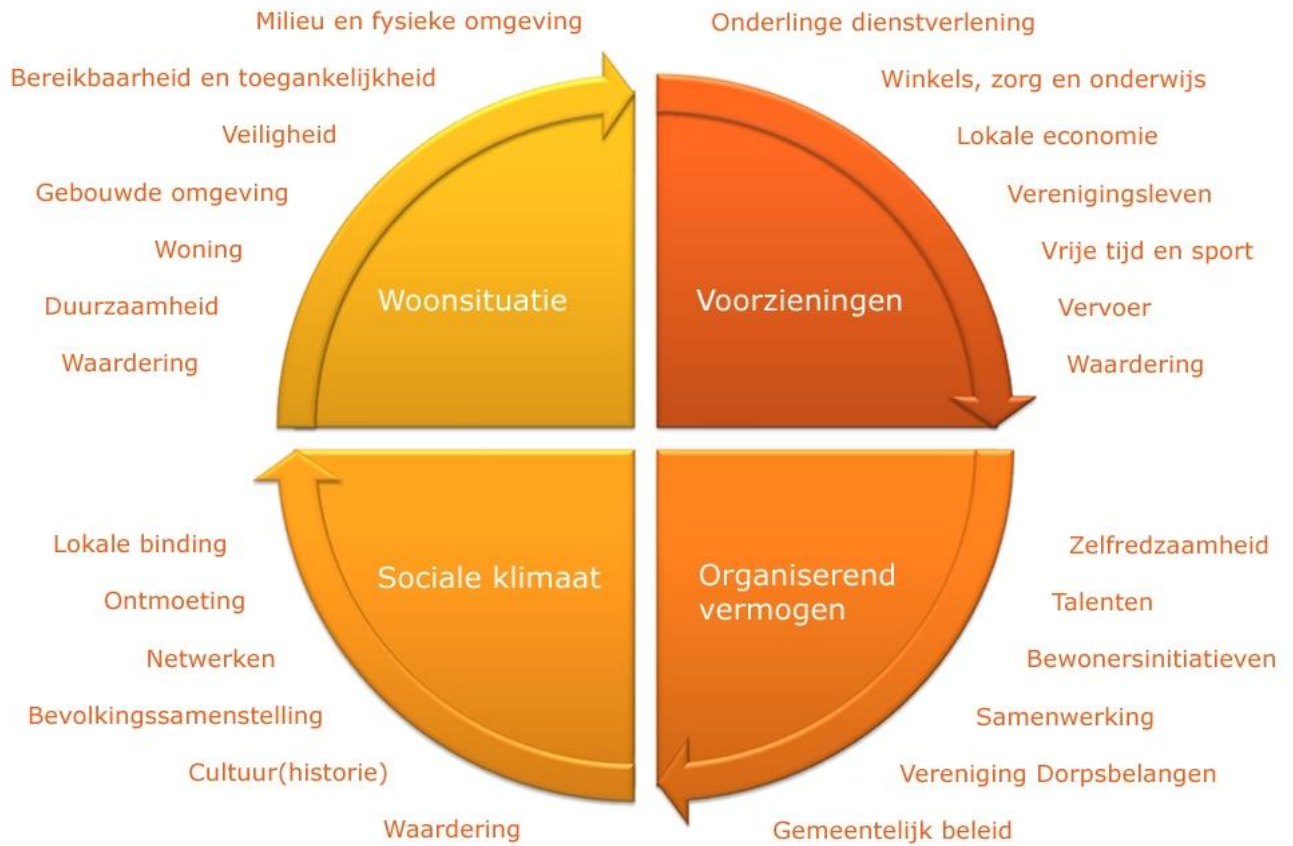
Milieu en fysieke omgeving

Bereikbaarheid en toegankelijkheid

Veiligheid

Gebouwde omgeving

Woning

Duurzaamheid

Waardering

Woonsituatie

Onderlinge dienstverlening

Winkels, zorg en onderwijs

Lokale economie

Verenigingsleven

Vrije tijd en sport

Vervoer

Waardering

Voorzieningen

Sociale klimaat

Lokale binding

Ontmoeting

Netwerken

Bevolkingssamenstelling

Cultuur(historie)

Waardering

Organiserend vermogen

Zelfredzaamheid

Talenten

Bewonersinitiatieven

Samenwerking

Vereniging Dorpsbelangen

Gemeentelijk beleid